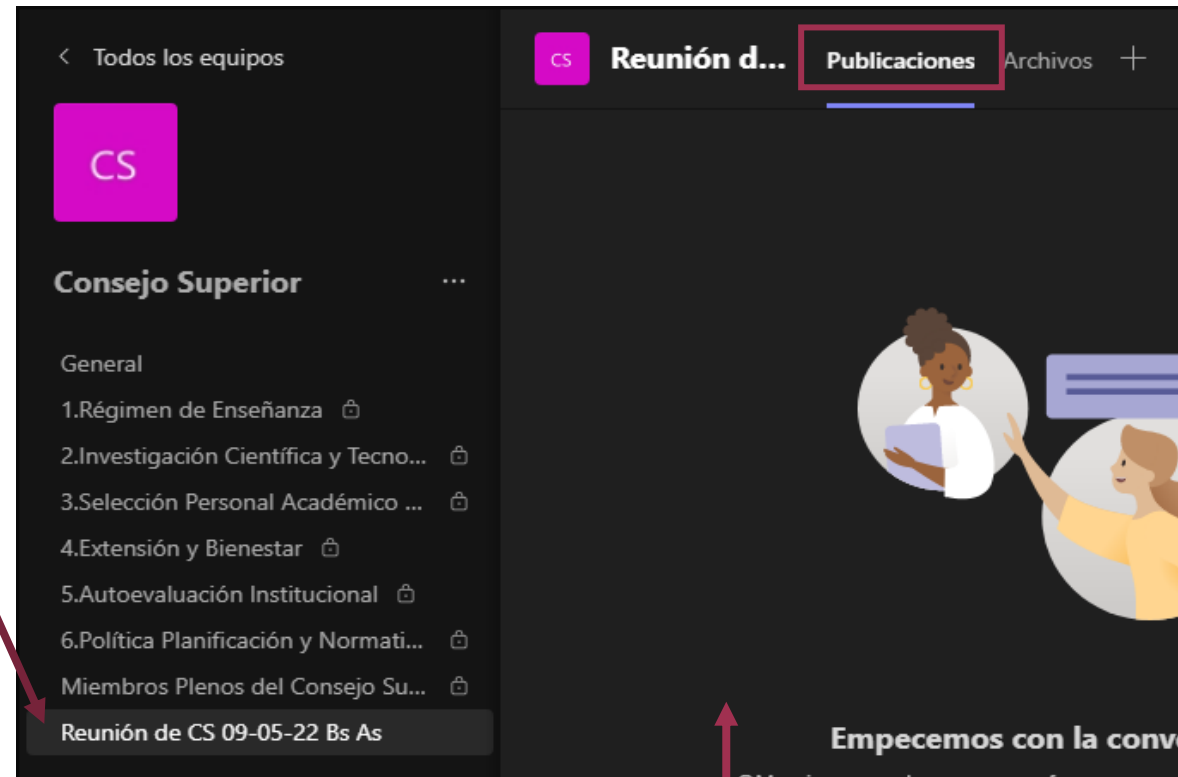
< Todos los equipos

CS

Consejo Superior ...

General
1.Régimen de Enseñanza
2.Investigación Científica y Tecno...
3.Selección Personal Académico ...
4.Extensión y Bienestar
5.Autoevaluación Institucional
6.Política Planificación y Normati...
Miembros Plenos del Consejo Su...
Reunión de CS 09-05-22 Bs As

CS Reunión d... Publicaciones Archivos +

Empecemos con la conv